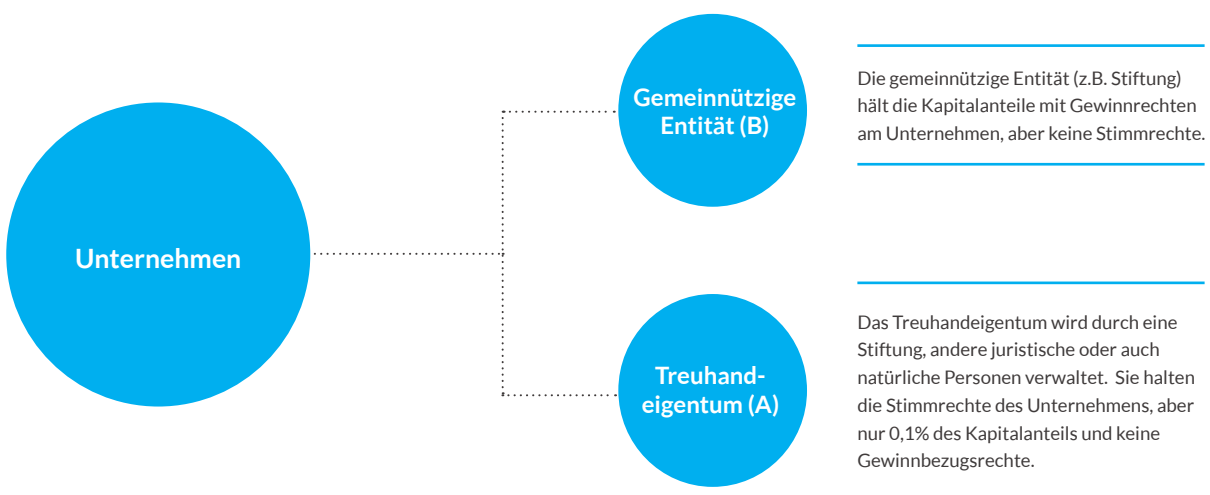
Unternehmen

Gemeinnützige Entität (B)

Die gemeinnützige Entität (z.B. Stiftung) hält die Kapitalanteile mit Gewinnrechten am Unternehmen, aber keine Stimmrechte.

Treuhand-eigentum (A)

Das Treuhandeigentum wird durch eine Stiftung, andere juristische oder auch natürliche Personen verwaltet. Sie halten die Stimmrechte des Unternehmens, aber nur 0,1% des Kapitalanteils und keine Gewinnbezugsrechte.